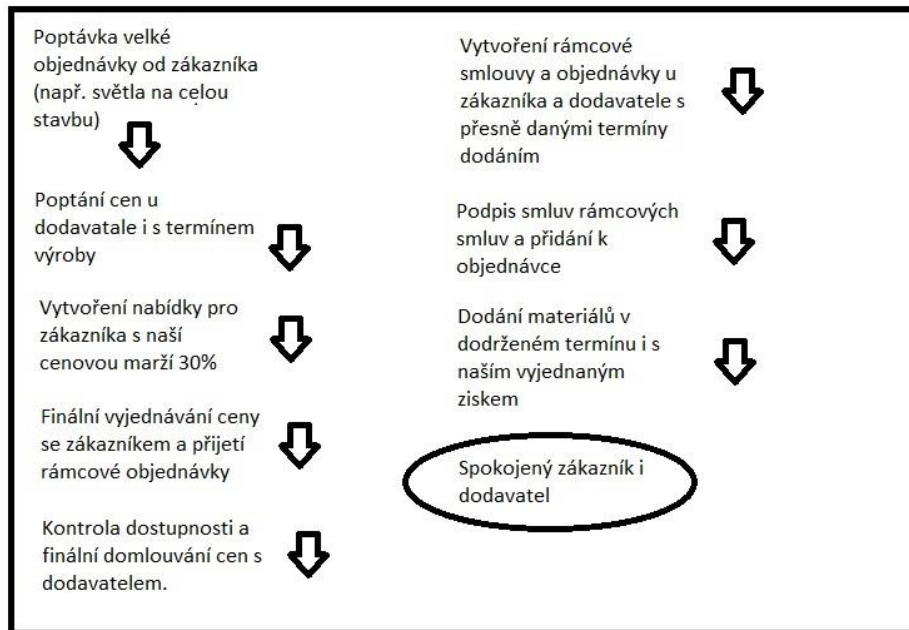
Poptávka velké objednávky od zákazníka (např. světla na celou stavbu)

Poptání cen u dodavatale i s termínem výroby

Vytvoření nabídky pro zákazníka s naší cenovou marží 30%

Finální vyjednávání ceny se zákazníkem a přijetí rámcové objednávky

Kontrola dostupnosti a finální domlouvání cen s dodavatelem.

Vytvoření rámcové smlouvy a objednávky u zákazníka a dodavatele s přesně danými termíny dodáním

Podpis smluv rámcových smluv a přidání k objednávce

Dodání materiálů v dodrženém termínu i s naším vyjednaným ziskem

Spokojený zákazník i dodavatel